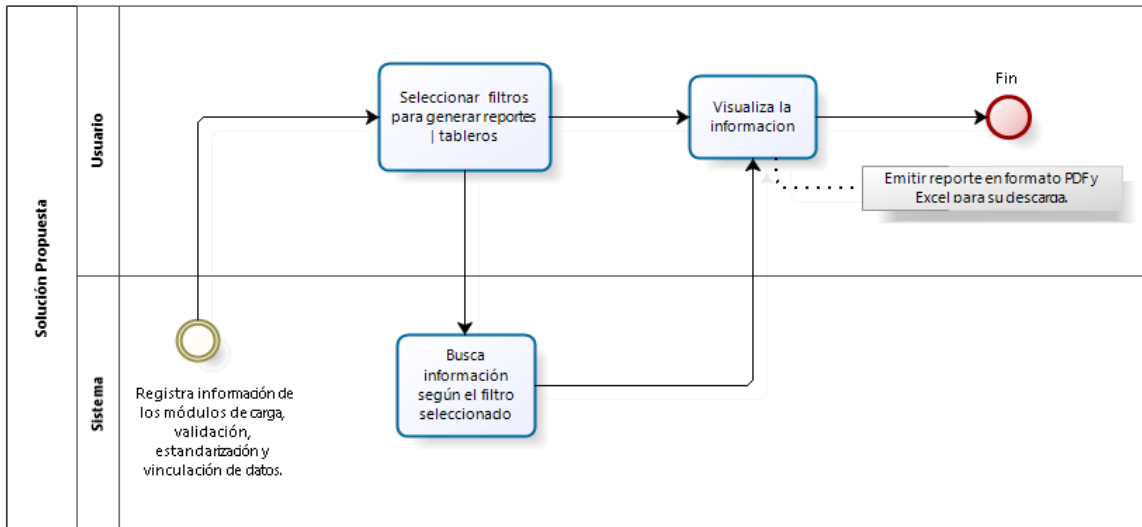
Solución Propuesta

Usuario

Sistema

Seleccionar filtros para generar reportes | tableros

Visualiza la informacion

Fin

Emitir reporte en formato PDF y Excel para su descarga.

Registra información de los módulos de carga, validación, estandarización y vinculación de datos.

Busca información según el filtro seleccionado